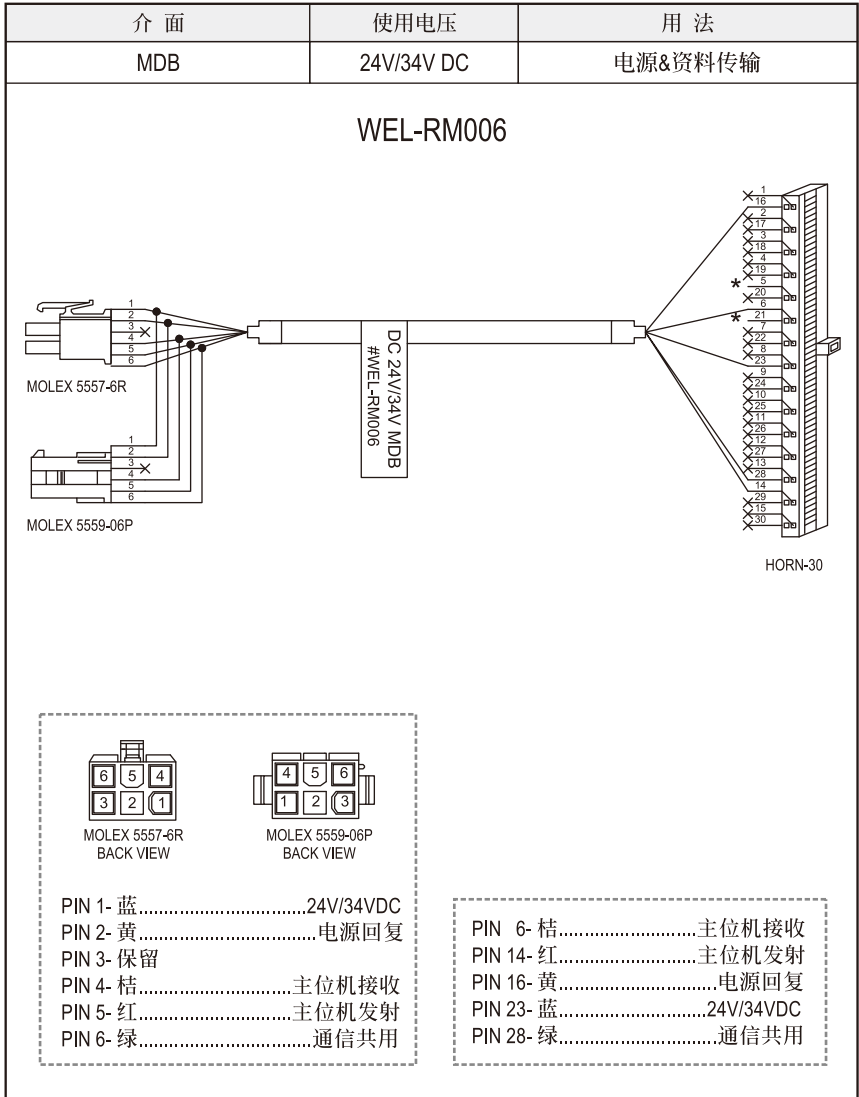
| 介 面 | 使用电压 | 用 法 |
|---|---|---|
| MDB | 24V/34V DC | 电源&资料传输 |

WEL-RM006

1
2
3
4
5
6

MOLEX 5557-6R

1
2
3
4
5
6

MOLEX 5559-06P

DC 24V/34V MDB
#WEL-RM006

1
16
2
17
3
18
4
19
5
20
6
21
7
22
8
23
9
24
10
25
11
26
12
27
13
28
14
29
15
30

HORN-30

6 5 4
3 2 1

MOLEX 5557-6R
BACK VIEW

4 5 6
1 2 3

MOLEX 5559-06P
BACK VIEW

PIN 1- 蓝..............................24V/34VDC
PIN 2- 黄..............................电源回复
PIN 3- 保留
PIN 4- 桔..............................主位机接收
PIN 5- 红..............................主位机发射
PIN 6- 绿..............................通信共用

PIN 6- 桔..............................主位机接收
PIN 14- 红..............................主位机发射
PIN 16- 黄..............................电源回复
PIN 23- 蓝..............................24V/34VDC
PIN 28- 绿..............................通信共用